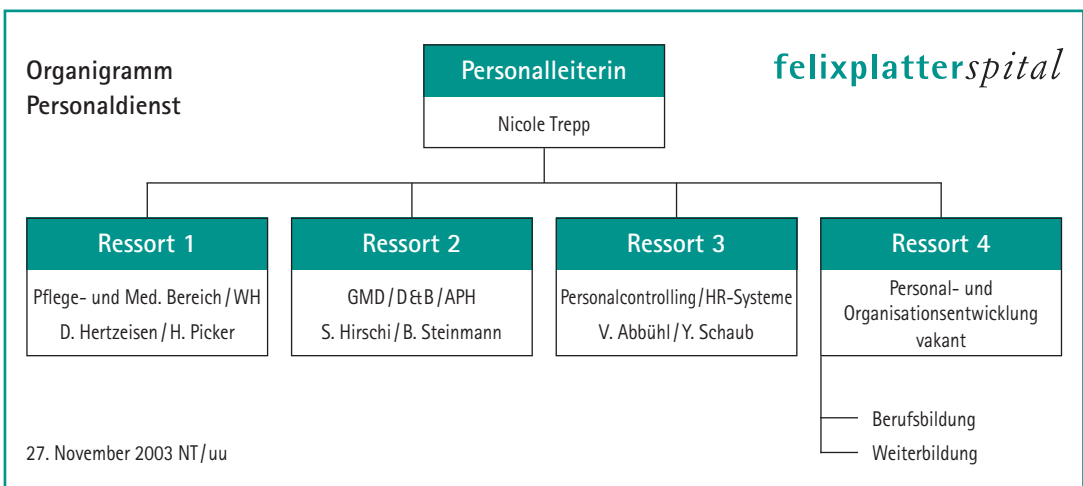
Organigramm
Personaldienst

Personalleiterin

Nicole Trepp

felixplatterspital

Ressort 1

Pflege- und Med. Bereich / WH
D. Hertzeisen / H. Picker

Ressort 2

GMD / D&B / APH
S. Hirschi / B. Steinmann

Ressort 3

Personalcontrolling / HR-Systeme
V. Abbühl / Y. Schaub

Ressort 4

Personal- und Organisationsentwicklung
vakant

Berufsbildung

Weiterbildung

27. November 2003 NT / uu